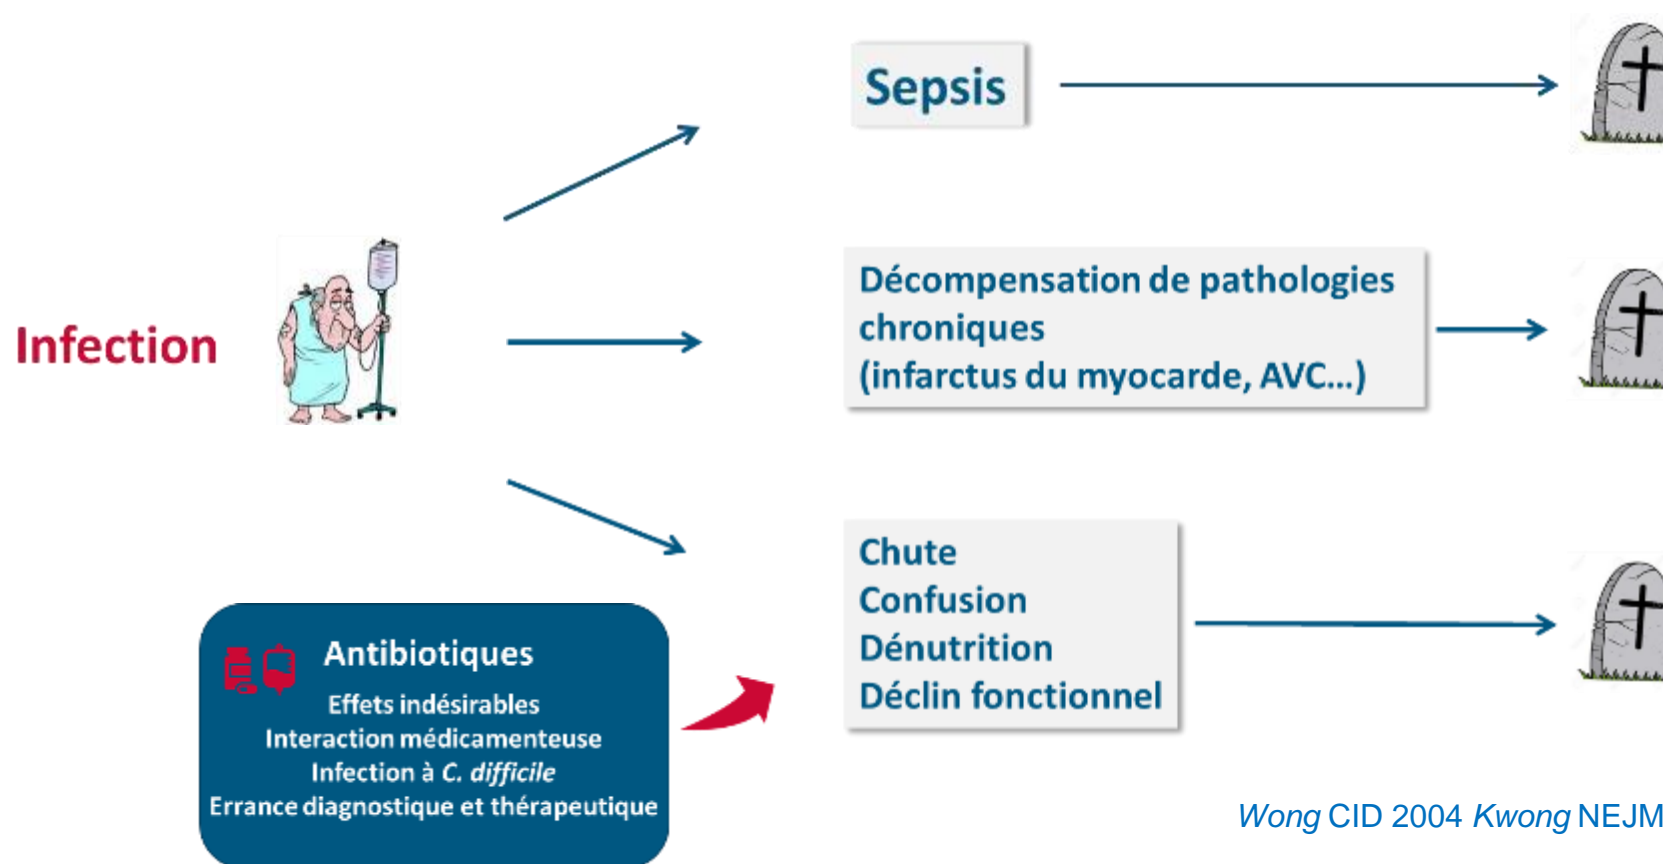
Infection

Sepsis

Décompensation de pathologies chroniques
(infarctus du myocarde, AVC…)

Chute
Confusion
Dénutrition
Déclin fonctionnel

Antibiotiques
Effets indésirables
Interaction médicamenteuse
Infection à *C. difficile*
Errance diagnostique et thérapeutique

*Wong* CID 2004 *Kwong* NEJM